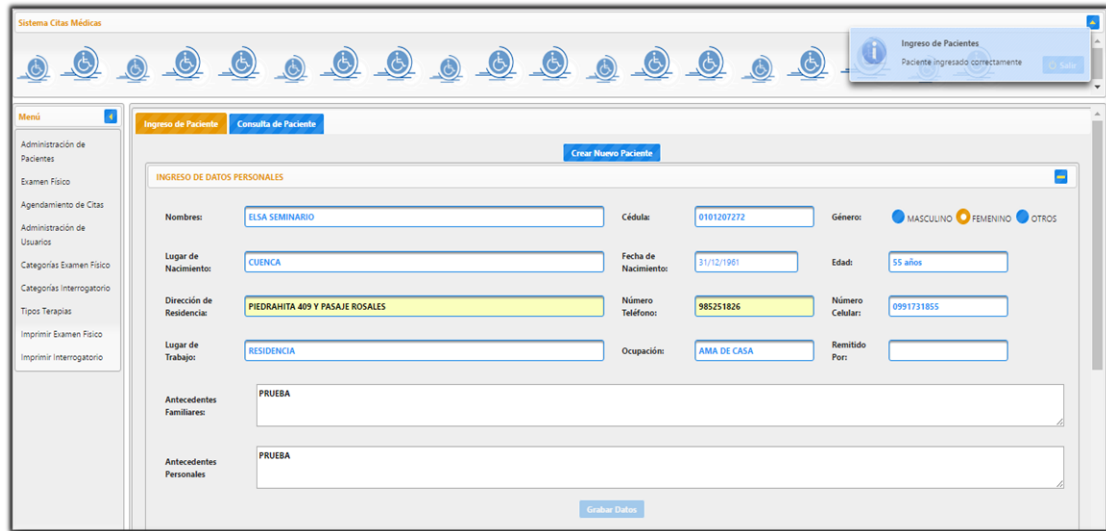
Sistema Citas Médicas

Ingreso de Pacientes
Paciente ingresado correctamente
Salir

Menú
Administración de Pacientes
Examen Físico
Agendamiento de Citas
Administración de Usuarios
Categorías Examen Físico
Categorías Interrogatorio
Tipos Terapias
Imprimir Examen Físico
Imprimir Interrogatorio

Ingreso de Paciente
Consulta de Paciente

Crear Nuevo Paciente

INGRESO DE DATOS PERSONALES

Nombres: ELSA SEMINARIO
Cédula: 0101207272
Género: MASCULINO FEMENINO OTROS

Lugar de Nacimiento: CUENCA
Fecha de Nacimiento: 31/12/1961
Edad: 55 años

Dirección de Residencia: PIEDRAHITA 409 Y PASAJE ROSALES
Número Teléfono: 985251826
Número Celular: 0991731855

Lugar de Trabajo: RESIDENCIA
Ocupación: AMA DE CASA
Remitido Por:

Antecedentes Familiares: PRUEBA

Antecedentes Personales: PRUEBA

Grabar Datos